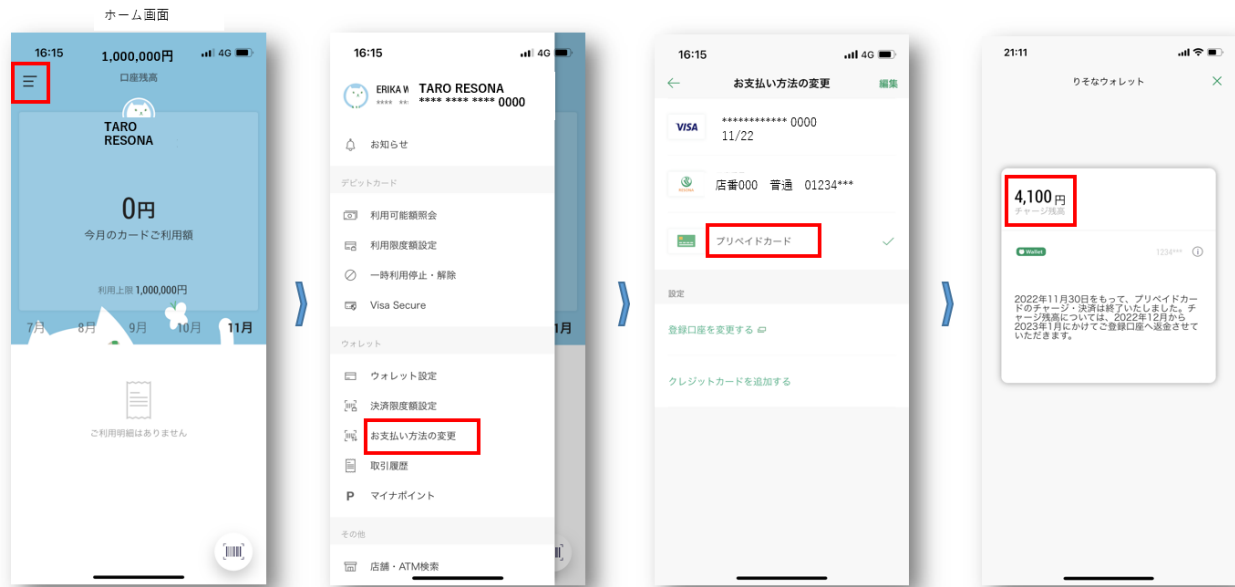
ホーム画面

16:15 1,000,000円 4G
口座残高

TARO RESONA

0円
今月のカードご利用額

利用上限 1,000,000円

7月 8月 9月 10月 11月

ご利用明細はありません

16:15 4G

ERIKA W TARO RESONA
**** **** **** 0000

お知らせ

デビットカード

利用可能額照会

利用限度額設定

一時利用停止・解除

Visa Secure

ウォレット

ウォレット設定

決済限度額設定

お支払い方法の変更

取引履歴

マイナポイント

その他

店舗・ATM検索

11月

16:15 4G

お支払い方法の変更 編集

VISA ************ 0000
11/22

店番000 普通 01234***

プリペイドカード

設定

登録口座を変更する

クレジットカードを追加する

21:11

りそなウォレット

4,100円
チャージ残高

Wallet 1234***

2022年11月30日をもって、プリペイドカードのチャージ・決済は終了いたしました。チャージ残高については、2022年12月から2023年1月にかけてご登録口座へ返金させていただきます。